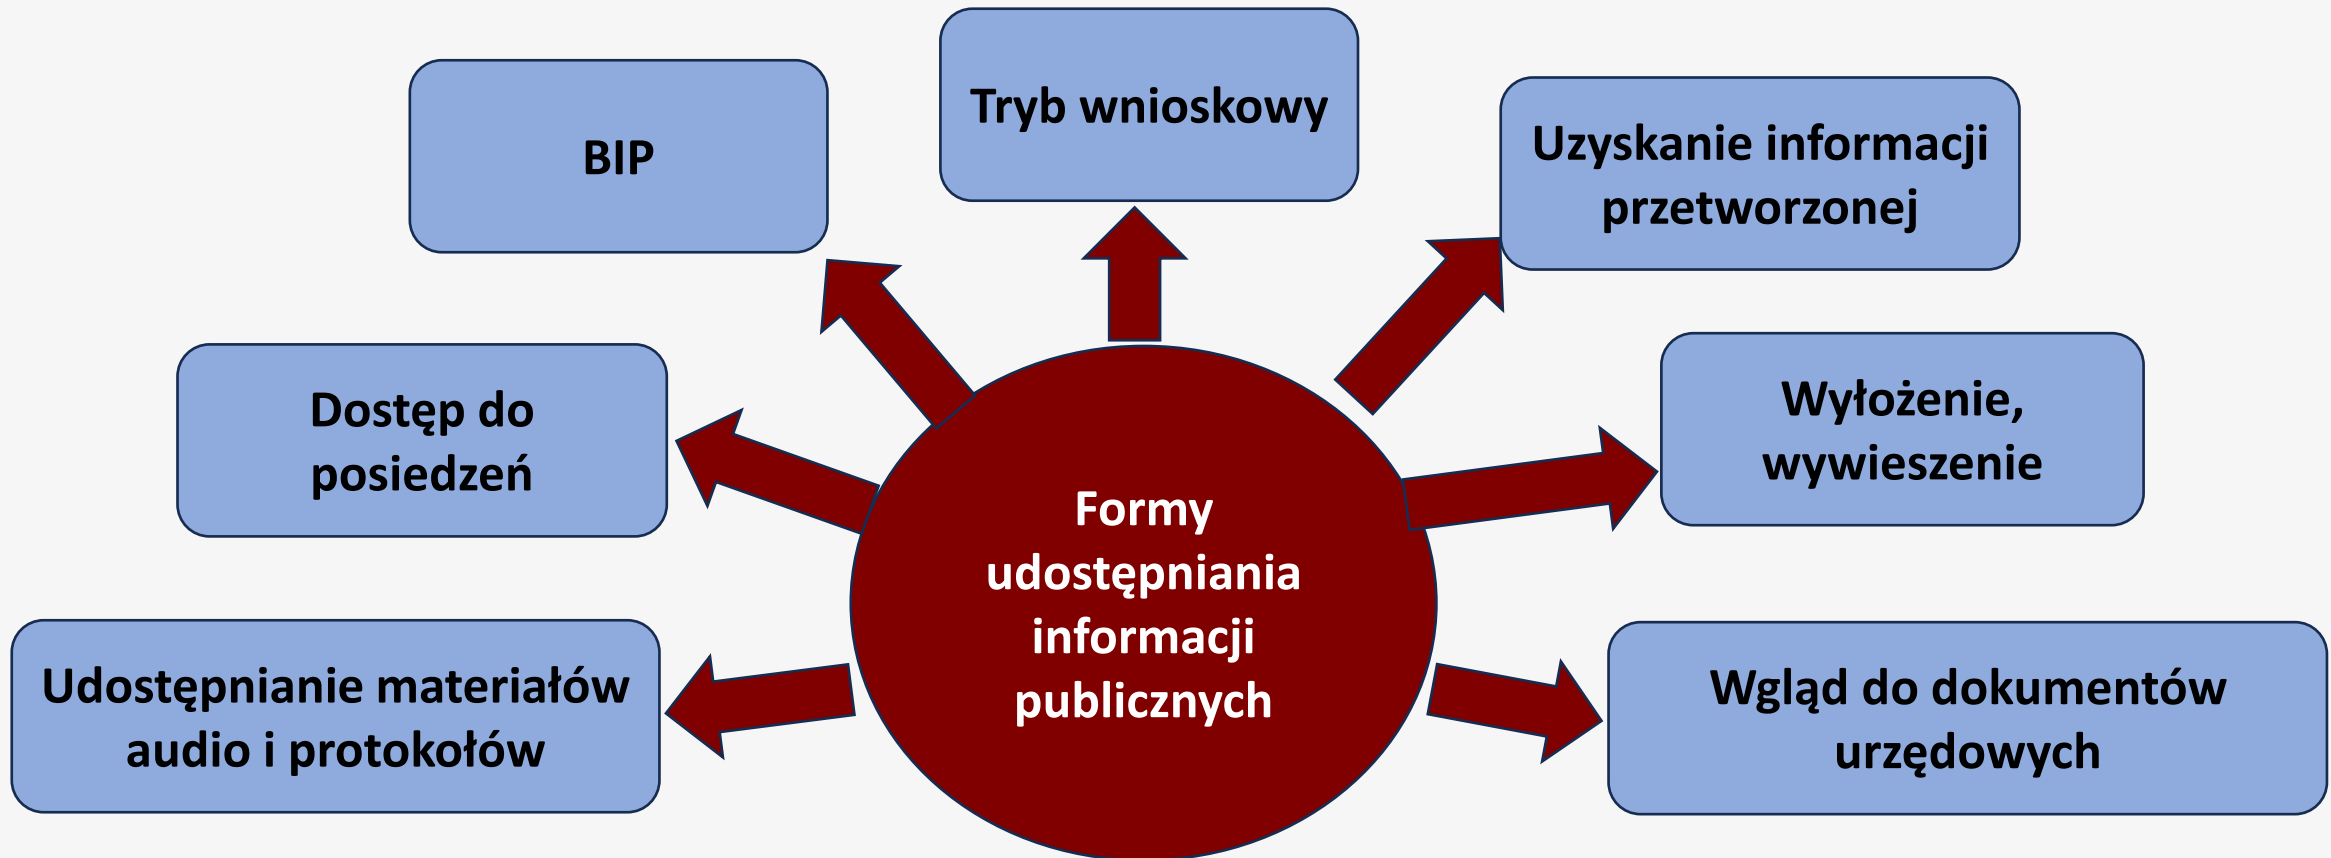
Tryb wnioskowy

BIP

Uzyskanie informacji przetworzonej

Dostęp do posiedzeń

Wyłożenie, wywieszenie

Formy udostępniania informacji publicznych

Udostępnianie materiałów audio i protokołów

Wgląd do dokumentów urzędowych